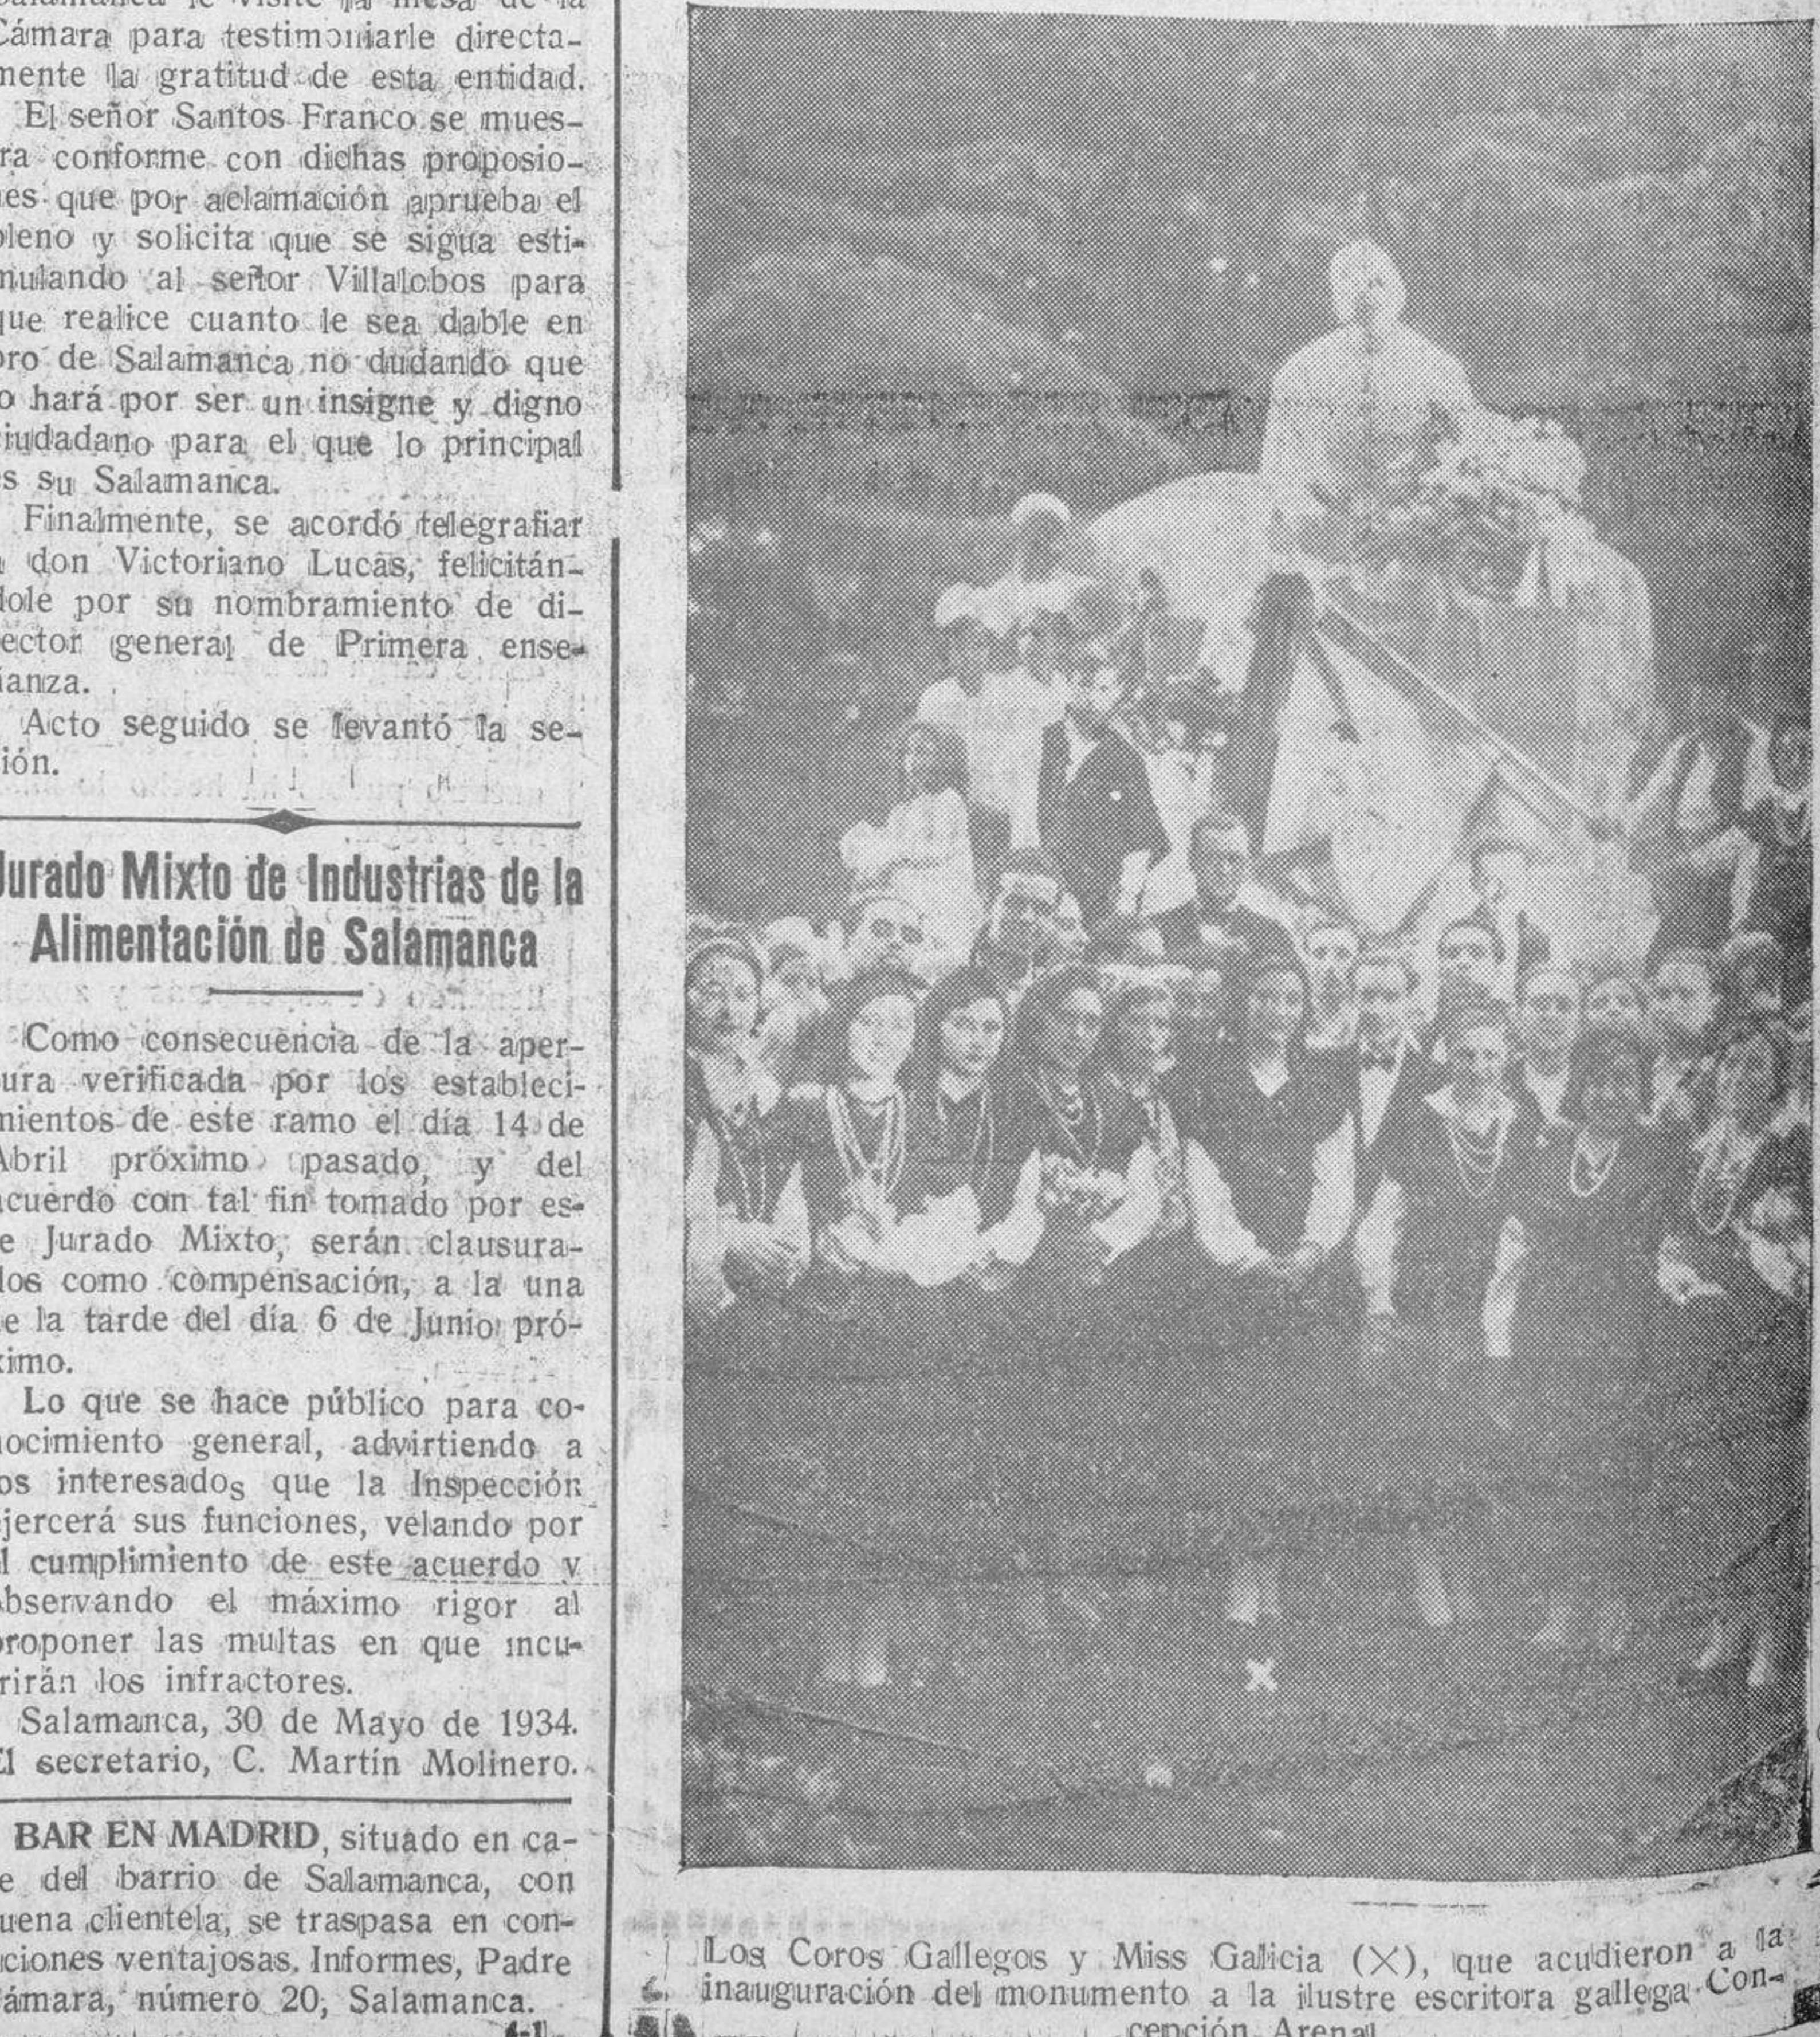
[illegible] Salamanca le visite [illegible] mesa de la Cámara para testimoniarle directamente la gratitud de esta entidad.

El señor Santos Franco se muestra conforme con dichas proposiciones que por aclamación aprueba el pleno y solicita que se siga estimulando al señor Villalobos para que realice cuanto le sea dable en pro de Salamanca no dudando que lo hará por ser un insigne y digno ciudadano para el que lo principal es su Salamanca.

Finalmente, se acordó telegrafiar a don Victoriano Lucas, felicitándole por su nombramiento de director general de Primera enseñanza.

Acto seguido se levantó la sesión.

Jurado Mixto de Industrias de la Alimentación de Salamanca

Como consecuencia de la apertura verificada por los establecimientos de este ramo el día 14 de Abril próximo pasado, y del acuerdo con tal fin tomado por este Jurado Mixto, serán clausurados como compensación, a la una de la tarde del día 6 de Junio próximo.

Lo que se hace público para conocimiento general, advirtiendo a los interesados que la Inspección ejercerá sus funciones, velando por el cumplimiento de este acuerdo y observando el máximo rigor al proponer las multas en que incurrirán los infractores.

Salamanca, 30 de Mayo de 1934. El secretario, C. Martín Molinero.

BAR EN MADRID, situado en calle del barrio de Salamanca, con buena clientela, se traspasa en condiciones ventajosas. Informes, Padre Cámara, número 20, Salamanca.

Los Coros Gallegos y Miss Galicia (X), que acudieron a la inauguración del monumento a la ilustre escritora gallega Concepción Arenal.